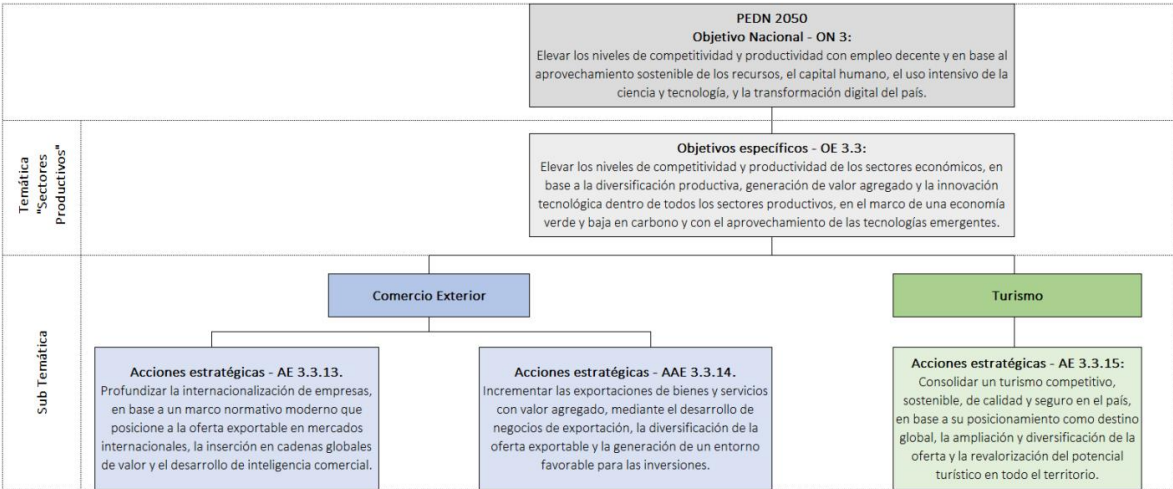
PEDN 2050
Objetivo Nacional - ON 3:
Elevar los niveles de competitividad y productividad con empleo decente y en base al aprovechamiento sostenible de los recursos, el capital humano, el uso intensivo de la ciencia y tecnología, y la transformación digital del país.

Temática "Sectores Productivos"

Objetivos específicos - OE 3.3:
Elevar los niveles de competitividad y productividad de los sectores económicos, en base a la diversificación productiva, generación de valor agregado y la innovación tecnológica dentro de todos los sectores productivos, en el marco de una economía verde y baja en carbono y con el aprovechamiento de las tecnologías emergentes.

Sub Temática

Comercio Exterior

Turismo

Acciones estratégicas - AE 3.3.13.
Profundizar la internacionalización de empresas, en base a un marco normativo moderno que posicione a la oferta exportable en mercados internacionales, la inserción en cadenas globales de valor y el desarrollo de inteligencia comercial.

Acciones estratégicas - AAE 3.3.14.
Incrementar las exportaciones de bienes y servicios con valor agregado, mediante el desarrollo de negocios de exportación, la diversificación de la oferta exportable y la generación de un entorno favorable para las inversiones.

Acciones estratégicas - AE 3.3.15:
Consolidar un turismo competitivo, sostenible, de calidad y seguro en el país, en base a su posicionamiento como destino global, la ampliación y diversificación de la oferta y la revalorización del potencial turístico en todo el territorio.